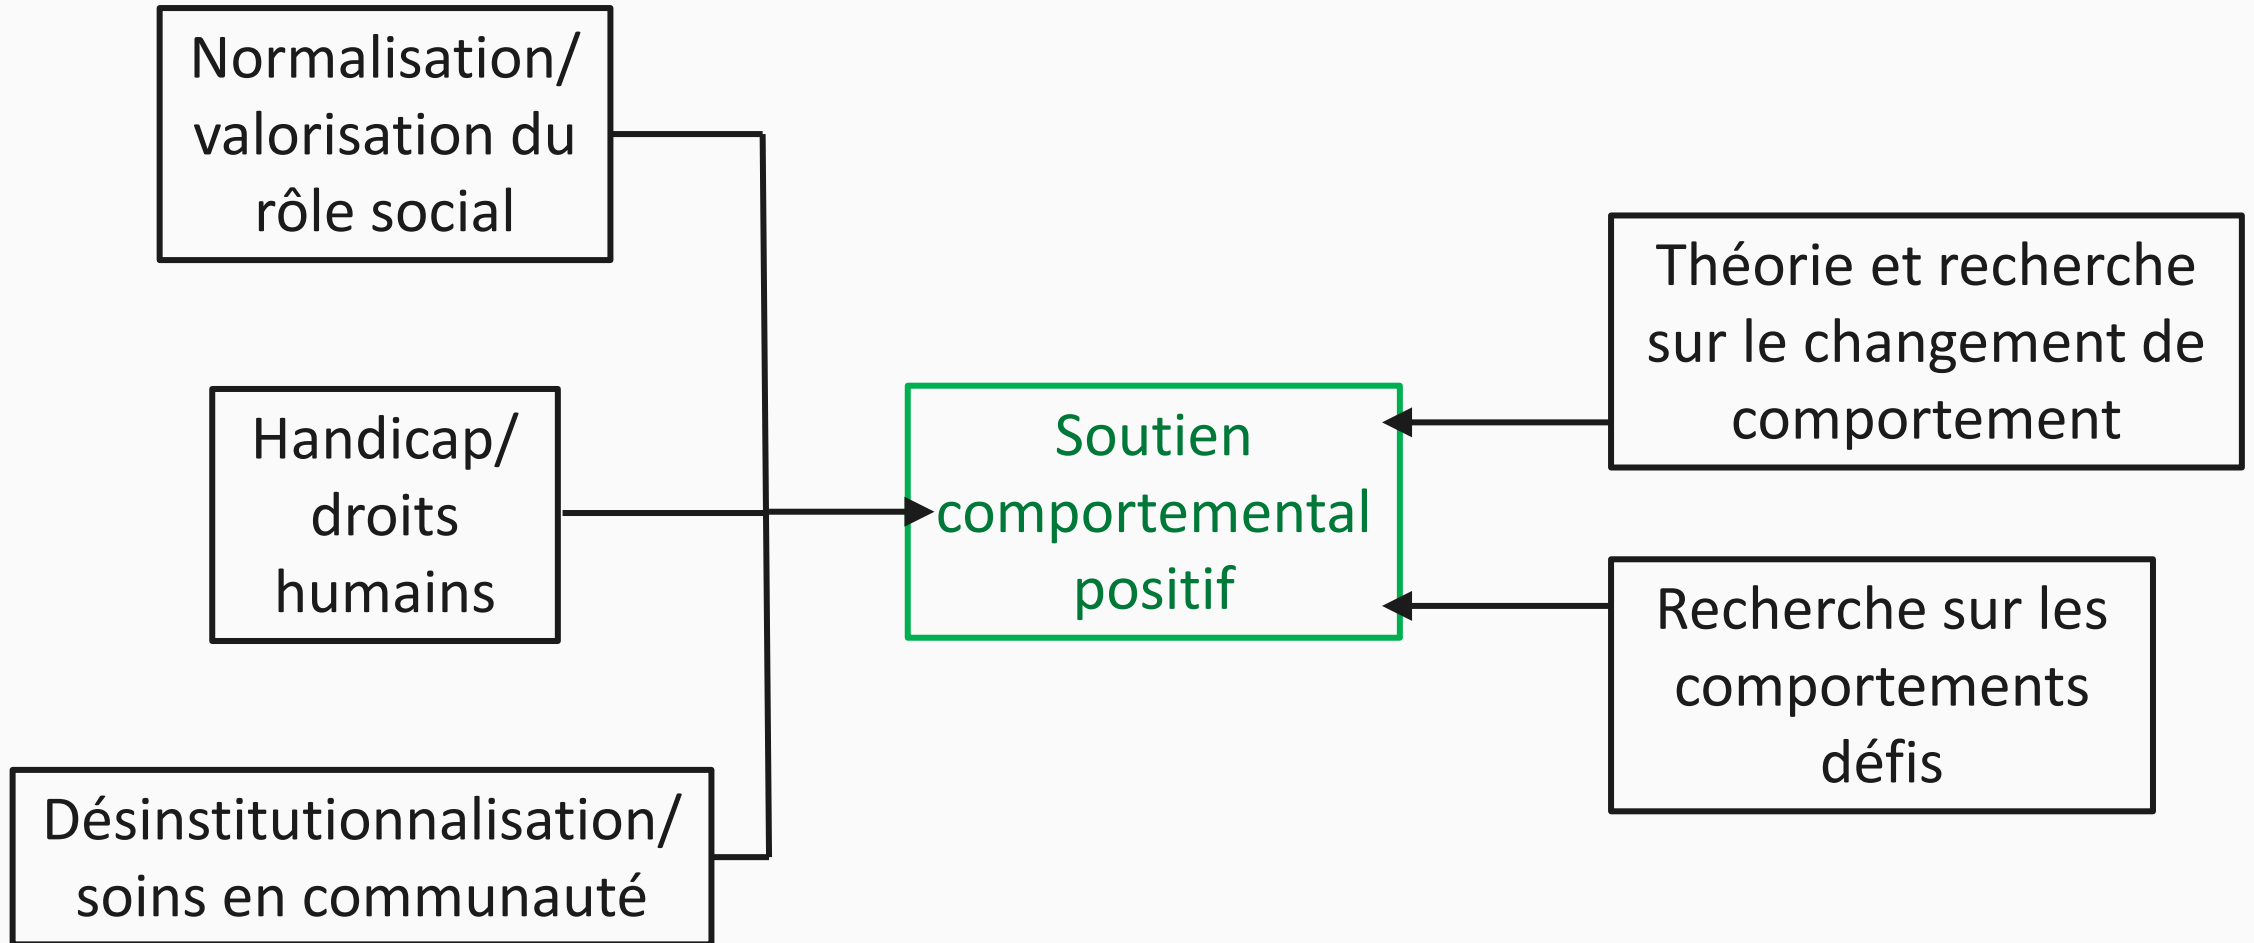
Normalisation/ valorisation du rôle social

Handicap/ droits humains

Désinstitutionnalisation/ soins en communauté

Soutien comportemental positif

Théorie et recherche sur le changement de comportement

Recherche sur les comportements défis